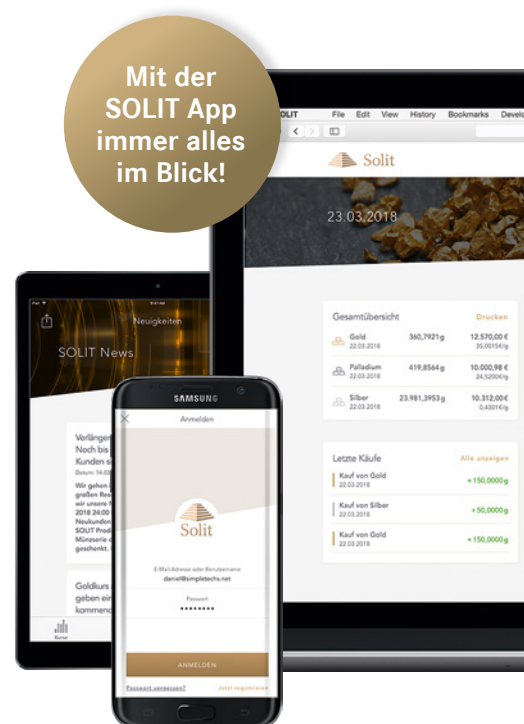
Mit der SOLIT App immer alles im Blick!

SOLIT File Edit View History Bookmarks Devel

Solit

23.03.2018

Gesamtübersicht Drucken

| | | | |
|---|---|---|---|
| Gold 22.03.2018 | 360,7921g | 12.570,00 € 35,0014/g |
| Palladium 22.03.2018 | 419,8564g | 10.000,98 € 24,5200€/g |
| Silber 22.03.2018 | 23.981,3953g | 10.312,00€ 0,4301€/g |

Letzte Käufe Alle anzeigen

Kauf von Gold 22.03.2018 + 150,0000 g
Kauf von Silber 22.03.2018 + 50,0000 g
Kauf von Gold 22.03.2018 + 150,0000 g

Neuigkeiten

SOLIT News

Verlänger
Noch bis
Kunden s
Datum: 14.03

Wir gehen i
großen Res
wir unsere
2018 24:00
Neukunden
SOLIT Prod
Münzserie
geschenkt.

Goldkurs
geben ein
kommend

Kurse

SAMSUNG

Anmelden

Solit

E-Mail-Adresse oder Benutzername
daniel@simpletechs.net

Passwort
••••••••

ANMELDEN

Passwort vergessen? Jetzt registrieren